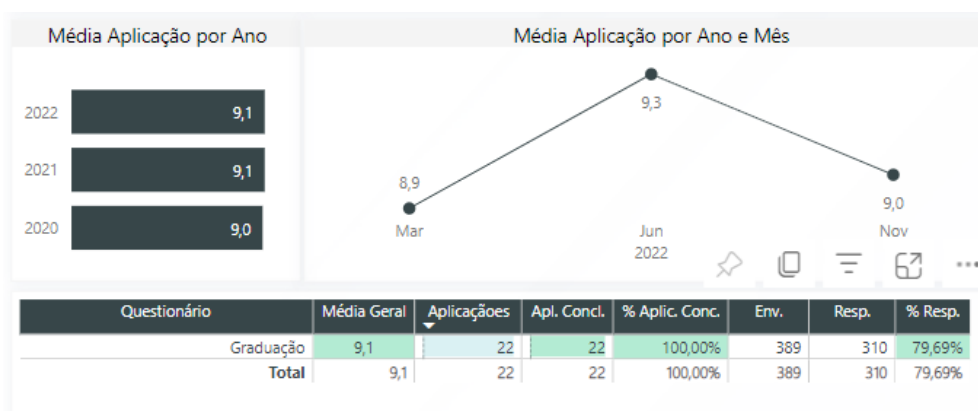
Média Aplicação por Ano

| | |
|---|---|
| 2022 | 9,1 |
| 2021 | 9,1 |
| 2020 | 9,0 |

Média Aplicação por Ano e Mês

8,9
9,3
9,0
Mar
Jun
2022
Nov

| Questionário | Média Geral | Aplicaçoes | Apl. Concl. | % Aplic. Conc. | Env. | Resp. | % Resp. |
|---|---|---|---|---|---|---|---|
| Graduação | 9,1 | 22 | 22 | 100,00% | 389 | 310 | 79,69% |
| Total | 9,1 | 22 | 22 | 100,00% | 389 | 310 | 79,69% |